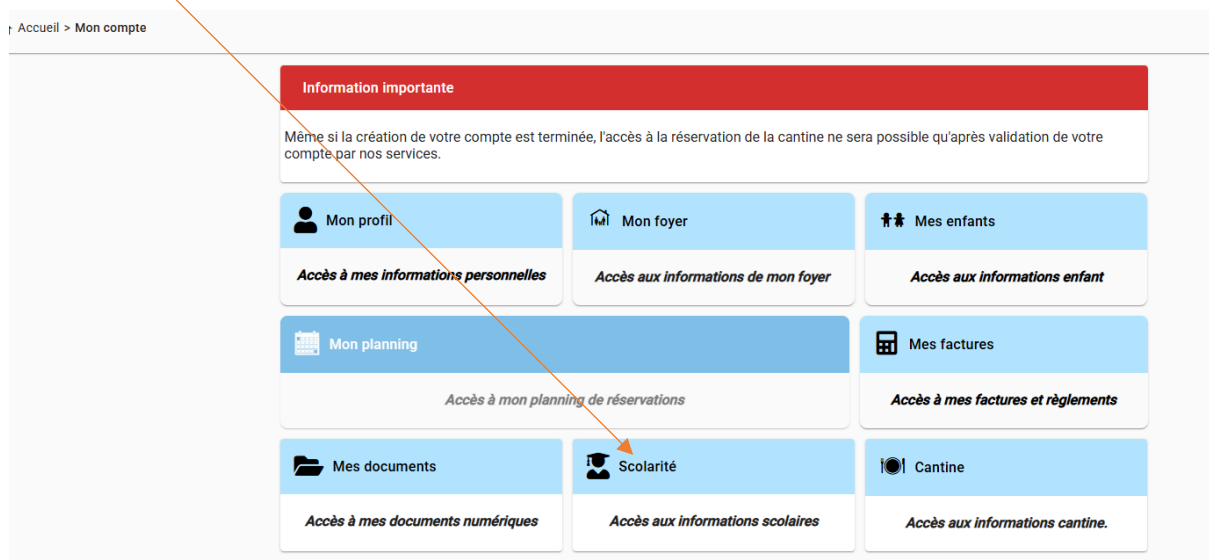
Accueil > Mon compte

Information importante

Même si la création de votre compte est terminée, l'accès à la réservation de la cantine ne sera possible qu'après validation de votre compte par nos services.

Mon profil
Accès à mes informations personnelles

Mon foyer
Accès aux informations de mon foyer

Mes enfants
Accès aux informations enfant

Mon planning
Accès à mon planning de réservations

Mes factures
Accès à mes factures et règlements

Mes documents
Accès à mes documents numériques

Scolarité
Accès aux informations scolaires

Cantine
Accès aux informations cantine.